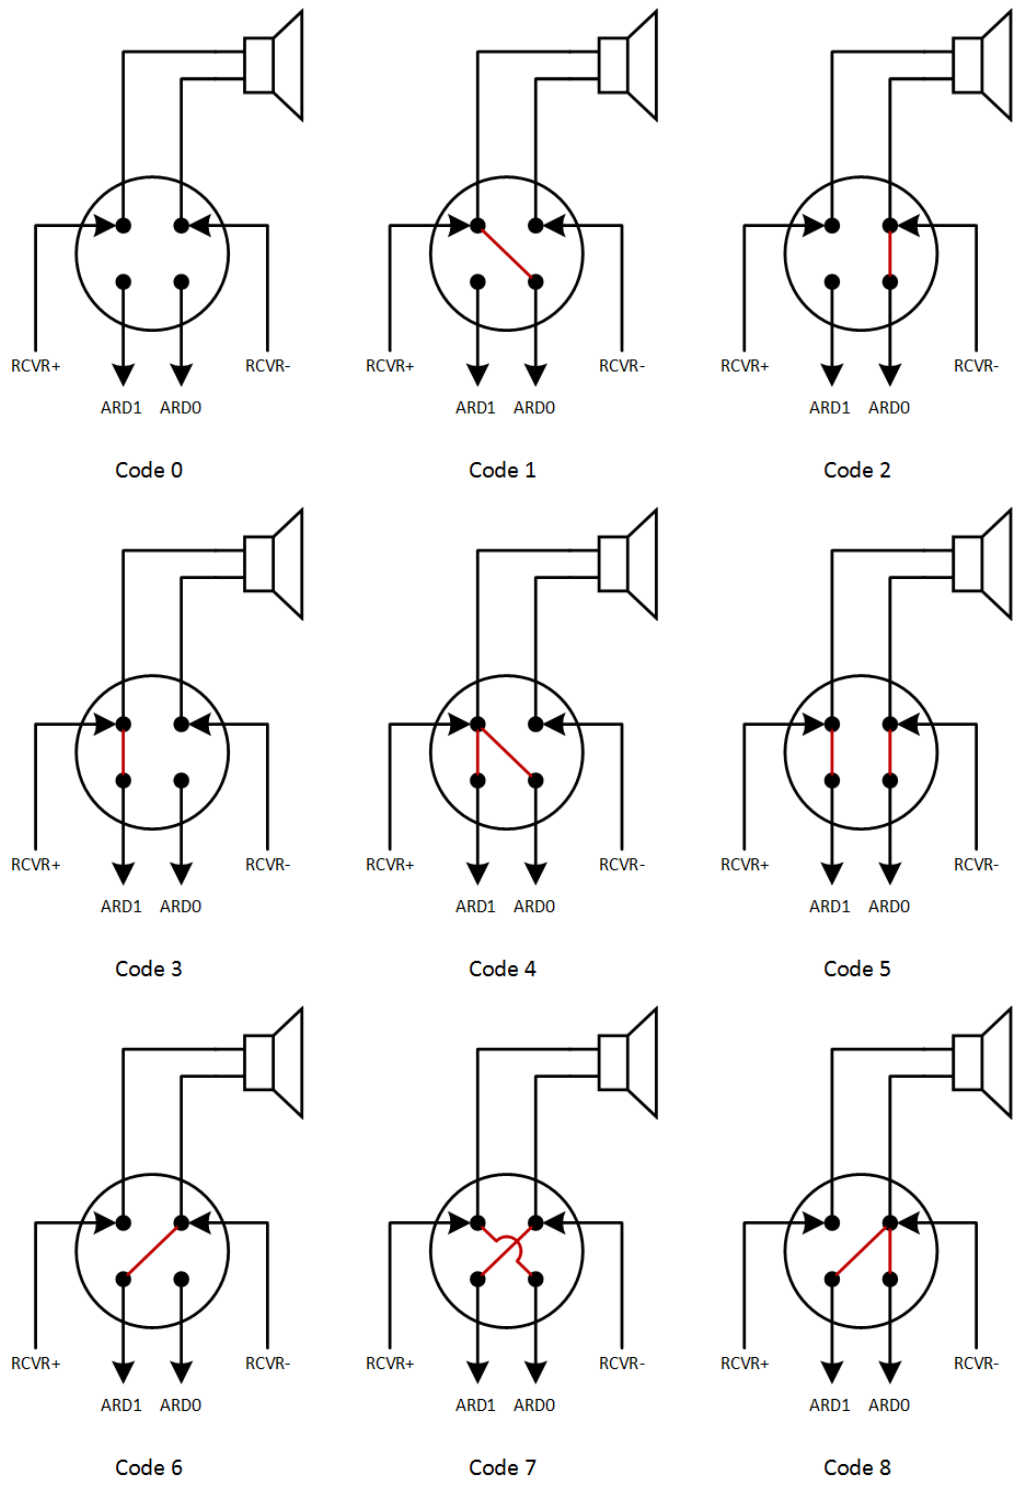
RCVR+ RCVR-
ARD1 ARD0
Code 0

RCVR+ RCVR-
ARD1 ARD0
Code 1

RCVR+ RCVR-
ARD1 ARD0
Code 2

RCVR+ RCVR-
ARD1 ARD0
Code 3

RCVR+ RCVR-
ARD1 ARD0
Code 4

RCVR+ RCVR-
ARD1 ARD0
Code 5

RCVR+ RCVR-
ARD1 ARD0
Code 6

RCVR+ RCVR-
ARD1 ARD0
Code 7

RCVR+ RCVR-
ARD1 ARD0
Code 8